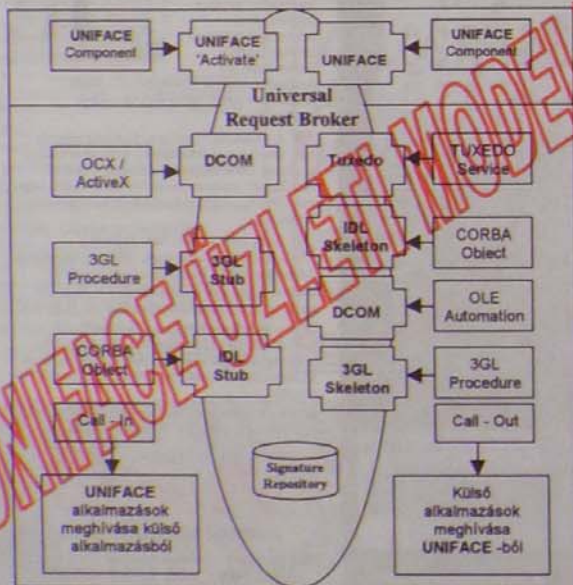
UNIFACE Component

UNIFACE 'Activate'

UNIFACE

UNIFACE Component

Universal Request Broker

OCX / ActiveX

DCOM

Tuxedo

TUXEDO Service

IDL Skeleton

CORBA Object

3GL Procedure

3GL Stub

DCOM

OLE Automation

CORBA Object

IDL Stub

3GL Skeleton

3GL Procedure

Call - In

Call - Out

Signature Repository

UNIFACE alkalmazások meghívása külső alkalmazásból

Külső alkalmazások meghívása UNIFACE -ből

UNIFACE ÜZLETI MODELL